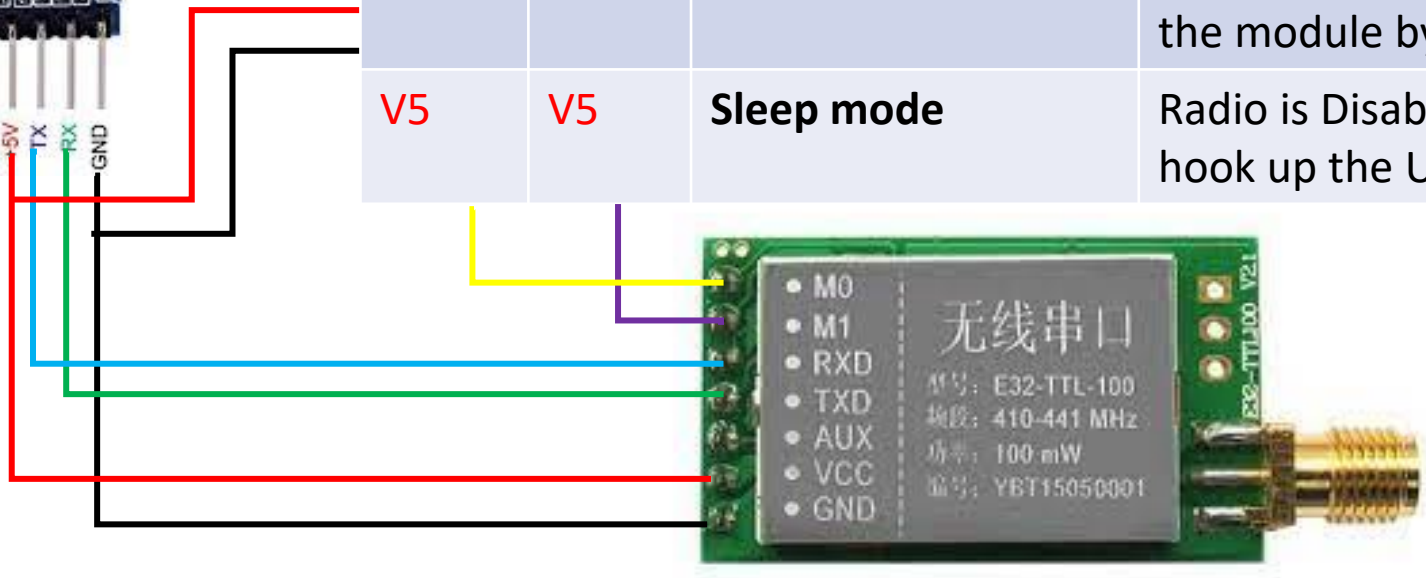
+5V TX RX GND

|  |  |  | the module by |
|---|---|---|---|
| V5 | V5 | **Sleep mode** | Radio is Disab hook up the U |

M0
M1
RXD
TXD
AUX
VCC
GND

无线串口
型号: E32-TTL-100
频段: 410-441 MHz
功率: 100 mW
编号: YBT15050001

E32-TTL100 V2.1